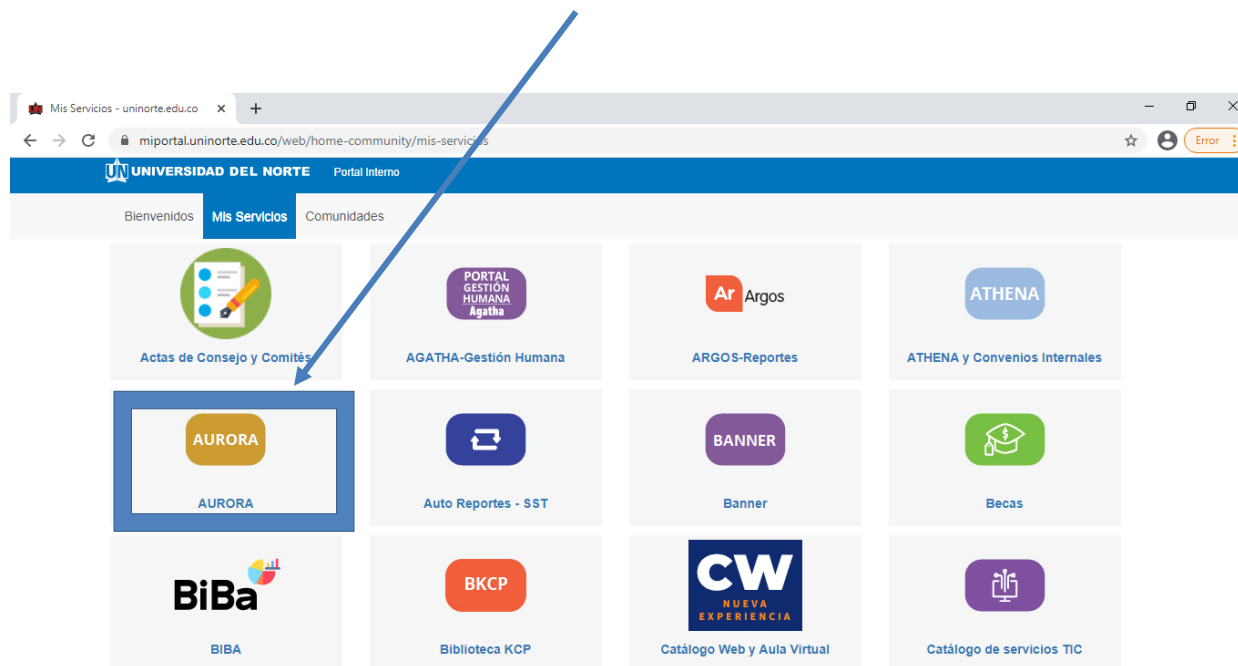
Mis Servicios - uninorte.edu.co ×
+
miportal.uninorte.edu.co/web/home-community/mis-servicios
Error

UN UNIVERSIDAD DEL NORTE Portal Interno

Bienvenidos
Mis Servicios
Comunidades

Actas de Consejo y Comités

PORTAL GESTIÓN HUMANA Agatha
AGATHA-Gestión Humana

Ar Argos
ARGOS-Reportes

ATHENA
ATHENA y Convenios Internales

AURORA
AURORA

Auto Reportes - SST

BANNER
Banner

Becas

BiBa
BIBA

BKCP
Biblioteca KCP

CW NUEVA EXPERIENCIA
Catálogo Web y Aula Virtual

Catálogo de servicios TIC